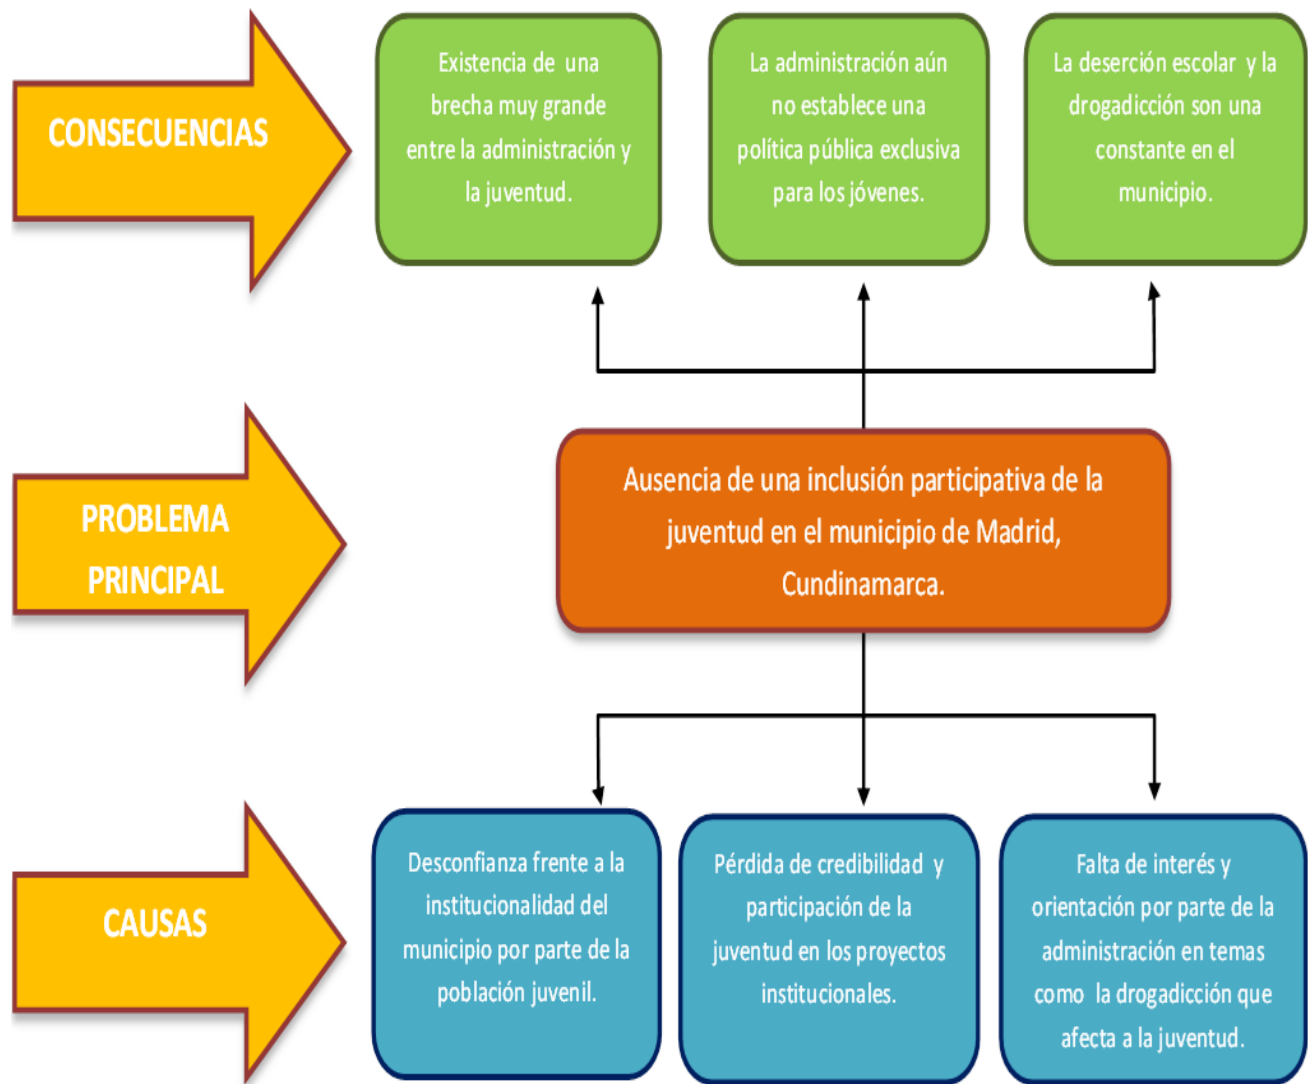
CONSECUENCIAS

Existencia de una brecha muy grande entre la administración y la juventud.

La administración aún no establece una política pública exclusiva para los jóvenes.

La deserción escolar y la drogadicción son una constante en el municipio.

PROBLEMA PRINCIPAL

Ausencia de una inclusión participativa de la juventud en el municipio de Madrid, Cundinamarca.

CAUSAS

Desconfianza frente a la institucionalidad del municipio por parte de la población juvenil.

Pérdida de credibilidad y participación de la juventud en los proyectos institucionales.

Falta de interés y orientación por parte de la administración en temas como la drogadicción que afecta a la juventud.